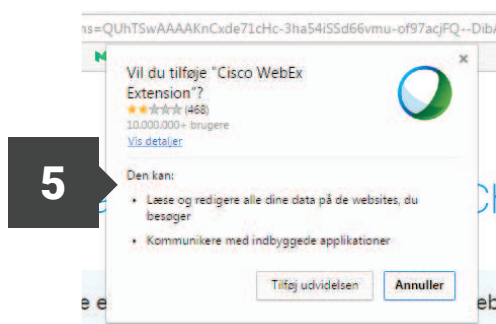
ns=QUhTSwAAAAKnCxde71cHc-3ha54iSSd66vmu-of97acjFQ--DibA

5

Vil du tilføje "Cisco WebEx Extension"?

×

★★☆☆☆ (468)
10.000.000+ brugere
Vis detaljer

Den kan:

• Læse og redigere alle dine data på de websites, du besøger

• Kommunikere med indbyggede applikationer

Tilføj udvidelsen

Annuller